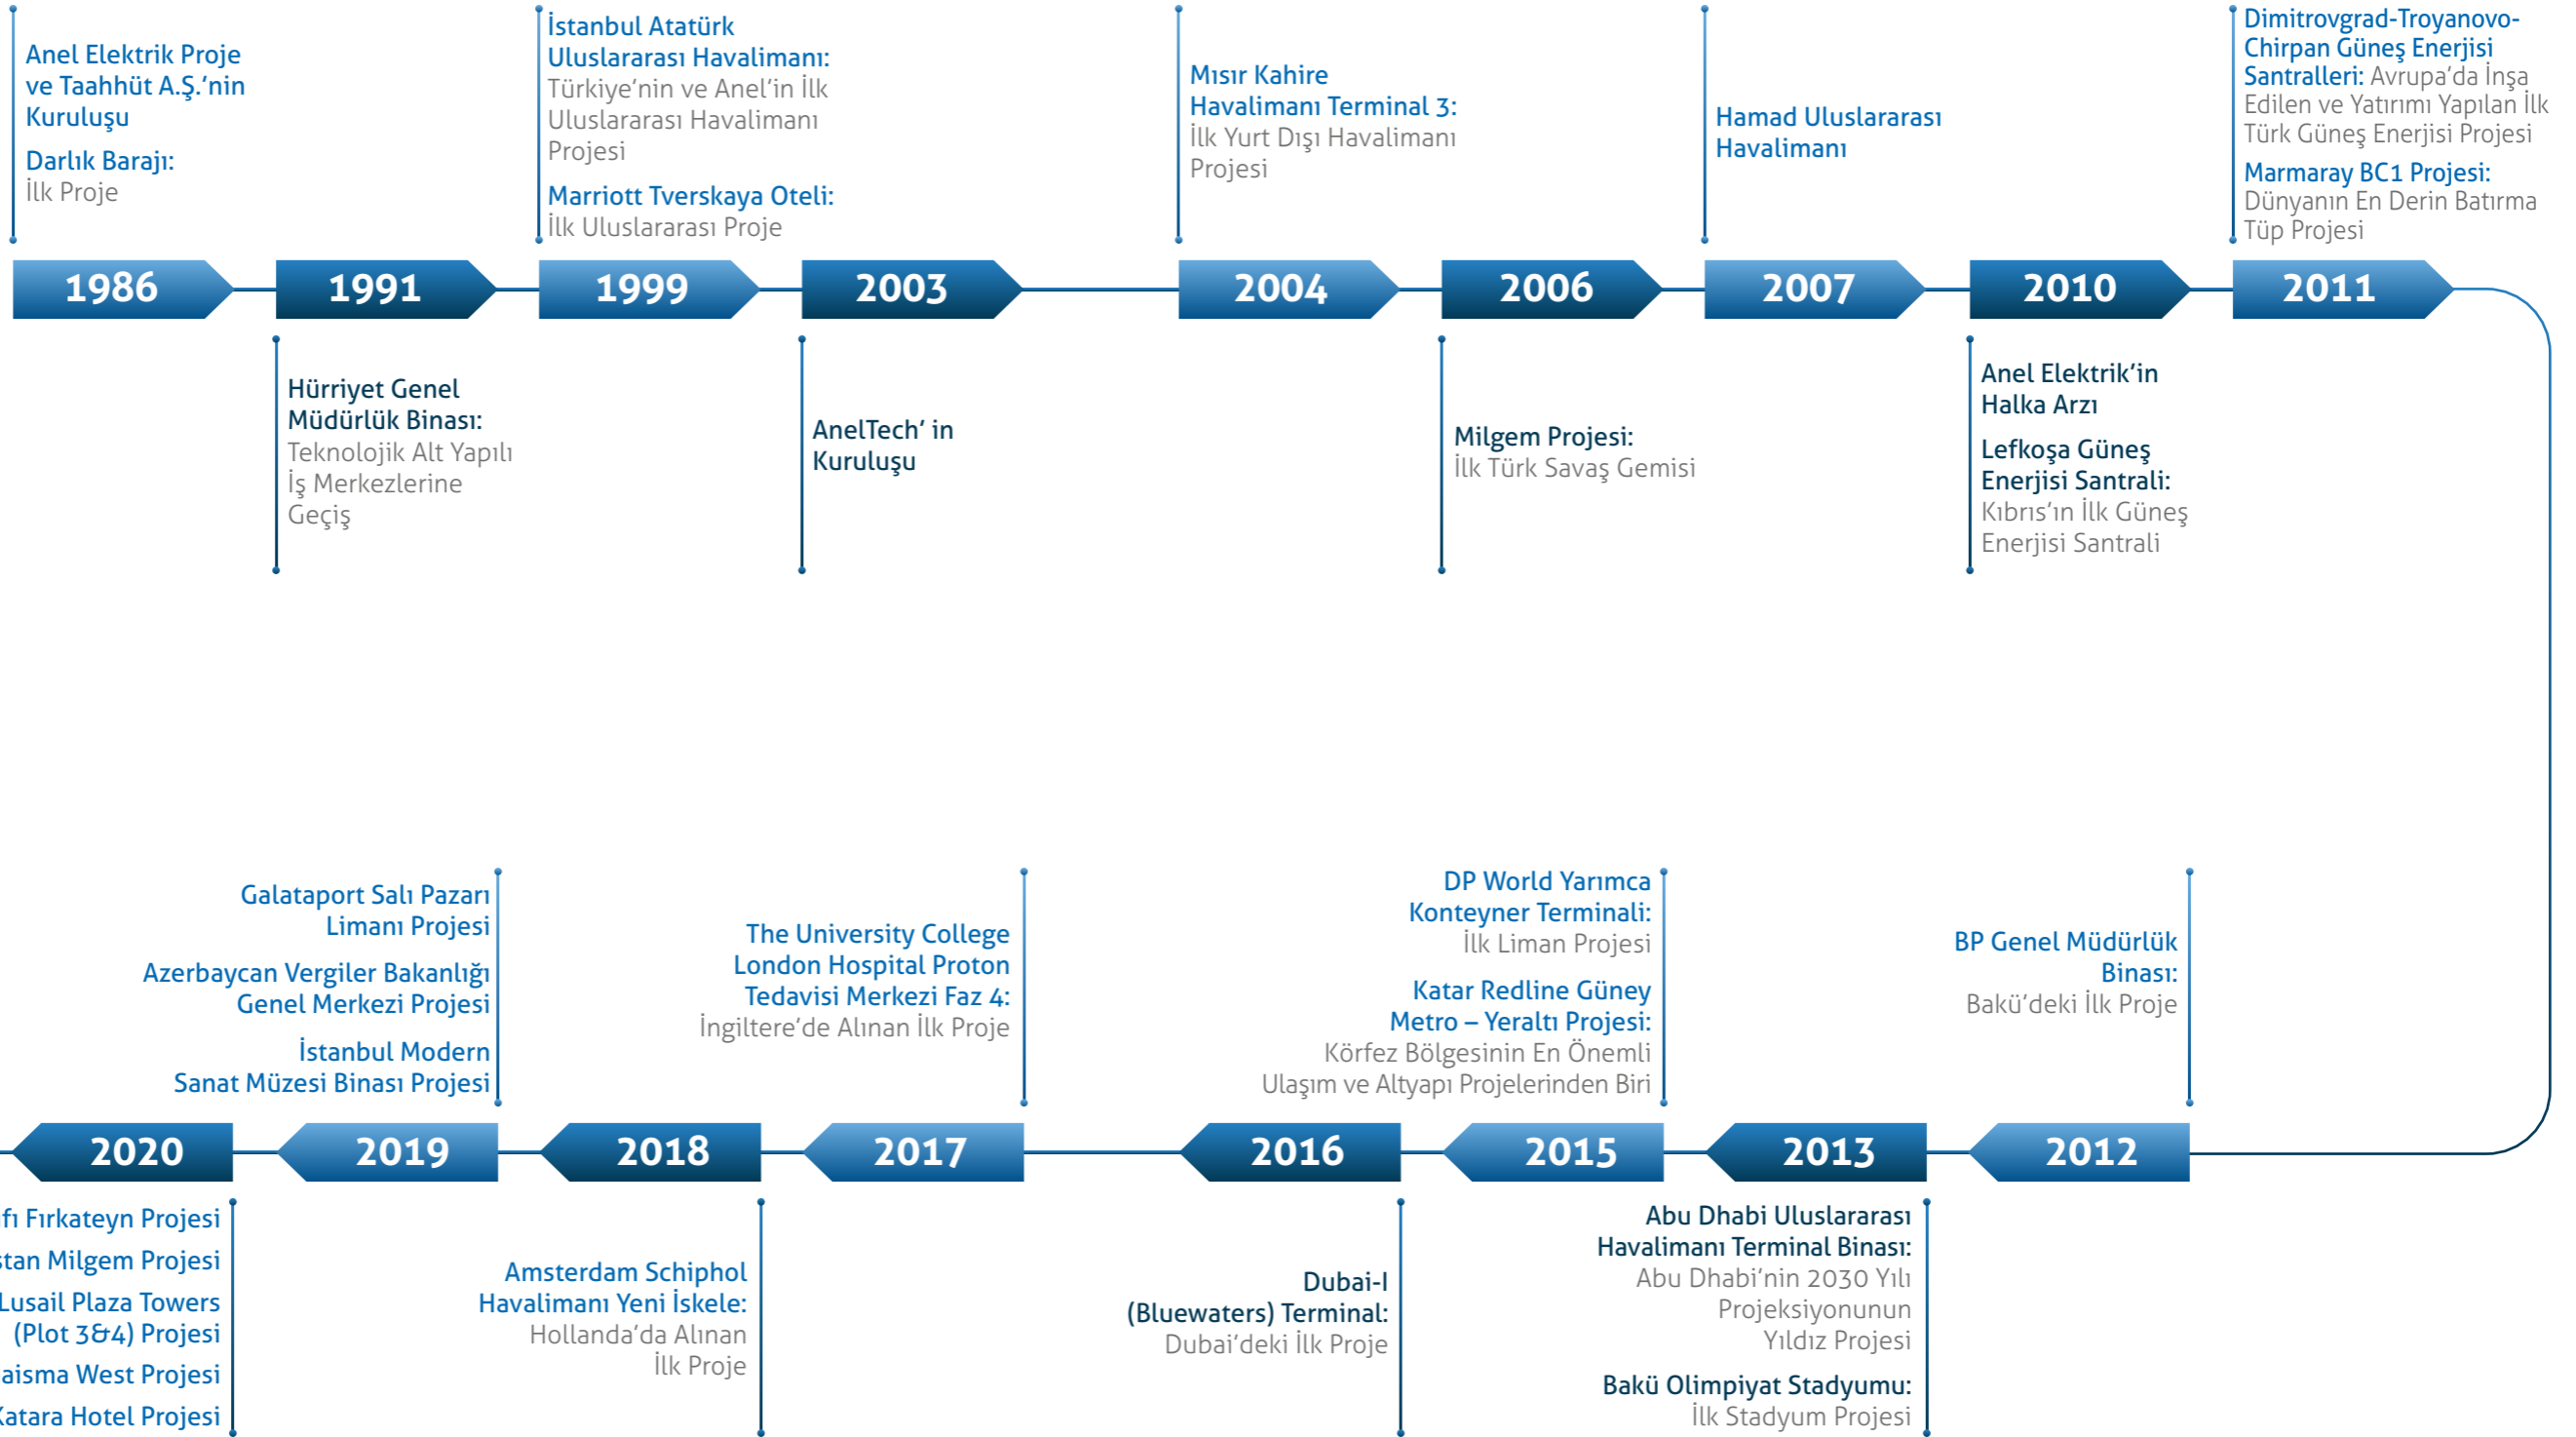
Anel Elektrik Proje ve Taahhüt A.Ş.'nin Kuruluşu

Darlık Barajı:
İlk Proje

İstanbul Atatürk Uluslararası Havalimanı:
Türkiye'nin ve Anel'in İlk Uluslararası Havalimanı Projesi

Marriott Tverskaya Oteli:
İlk Uluslararası Proje

Mısır Kahire Havalimanı Terminal 3:
İlk Yurt Dışı Havalimanı Projesi

Hamad Uluslararası Havalimanı

Dimitrovgrad-Troyanovo-Chirpan Güneş Enerjisi Santralleri: Avrupa'da İnşa Edilen ve Yatırımı Yapılan İlk Türk Güneş Enerjisi Projesi

Marmaray BC1 Projesi:
Dünyanın En Derin Batırma Tüp Projesi

1986

1991

1999

2003

2004

2006

2007

2010

2011

Hürriyet Genel Müdürlük Binası:
Teknolojik Alt Yapılı İş Merkezlerine Geçiş

AnelTech' in Kuruluşu

Milgem Projesi:
İlk Türk Savaş Gemisi

Anel Elektrik'in Halka Arzı

Lefkoşa Güneş Enerjisi Santrali:
Kıbrıs'ın İlk Güneş Enerjisi Santrali

Galataport Salı Pazarı Limanı Projesi

Azerbaycan Vergiler Bakanlığı Genel Merkezi Projesi

İstanbul Modern Sanat Müzesi Binası Projesi

The University College London Hospital Proton Tedavisi Merkezi Faz 4:
İngiltere'de Alınan İlk Proje

DP World Yarımca Konteyner Terminali:
İlk Liman Projesi

Katar Redline Güney Metro – Yeraltı Projesi:
Körfez Bölgesinin En Önemli Ulaşım ve Altyapı Projelerinden Biri

BP Genel Müdürlük Binası:
Bakü'deki İlk Proje

2020

2019

2018

2017

2016

2015

2013

2012

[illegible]fı Fırkateyn Projesi
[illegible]stan Milgem Projesi
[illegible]Lusail Plaza Towers (Plot 3&4) Projesi
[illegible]aisma West Projesi
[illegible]atara Hotel Projesi

Amsterdam Schiphol Havalimanı Yeni İskele:
Hollanda'da Alınan İlk Proje

Dubai-I (Bluewaters) Terminal:
Dubai'deki İlk Proje

Abu Dhabi Uluslararası Havalimanı Terminal Binası:
Abu Dhabi'nin 2030 Yılı Projeksiyonunun Yıldız Projesi

Bakü Olimpiyat Stadyumu:
İlk Stadyum Projesi